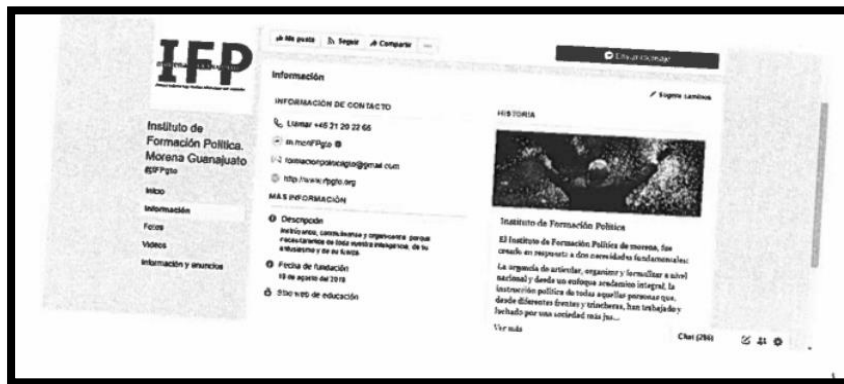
IFP

Instituto de Formación Política. Morena Guanajuato
@IFPgto

Inicio
Información
Fotos
Videos
Información y anuncios

Me gusta
Seguir
Compartir
...

Enviar mensaje

Información

INFORMACIÓN DE CONTACTO

Llamar +45 21 20 22 66
m.me/IFPgto
formacionpoliticagto@gmail.com
http://www.ifpgto.org

MÁS INFORMACIÓN

Descripción
Instruimos, concientizamos y organizamos porque necesitaremos de toda nuestra inteligencia, de todo el entusiasmo y de su fuerza.

Fecha de fundación
19 de agosto del 2018

Sitio web de educación

Sugerir cambios

HISTORIA

Instituto de Formación Política

El Instituto de Formación Política de morena, fue creado en respuesta a dos necesidades fundamentales:

La urgencia de articular, organizar y formalizar a nivel nacional y desde un enfoque académico integral, la instrucción política de todas aquellas personas que, desde diferentes frentes y trincheras, han trabajado y luchado por una sociedad más jus...

Ver más

Chat (298)